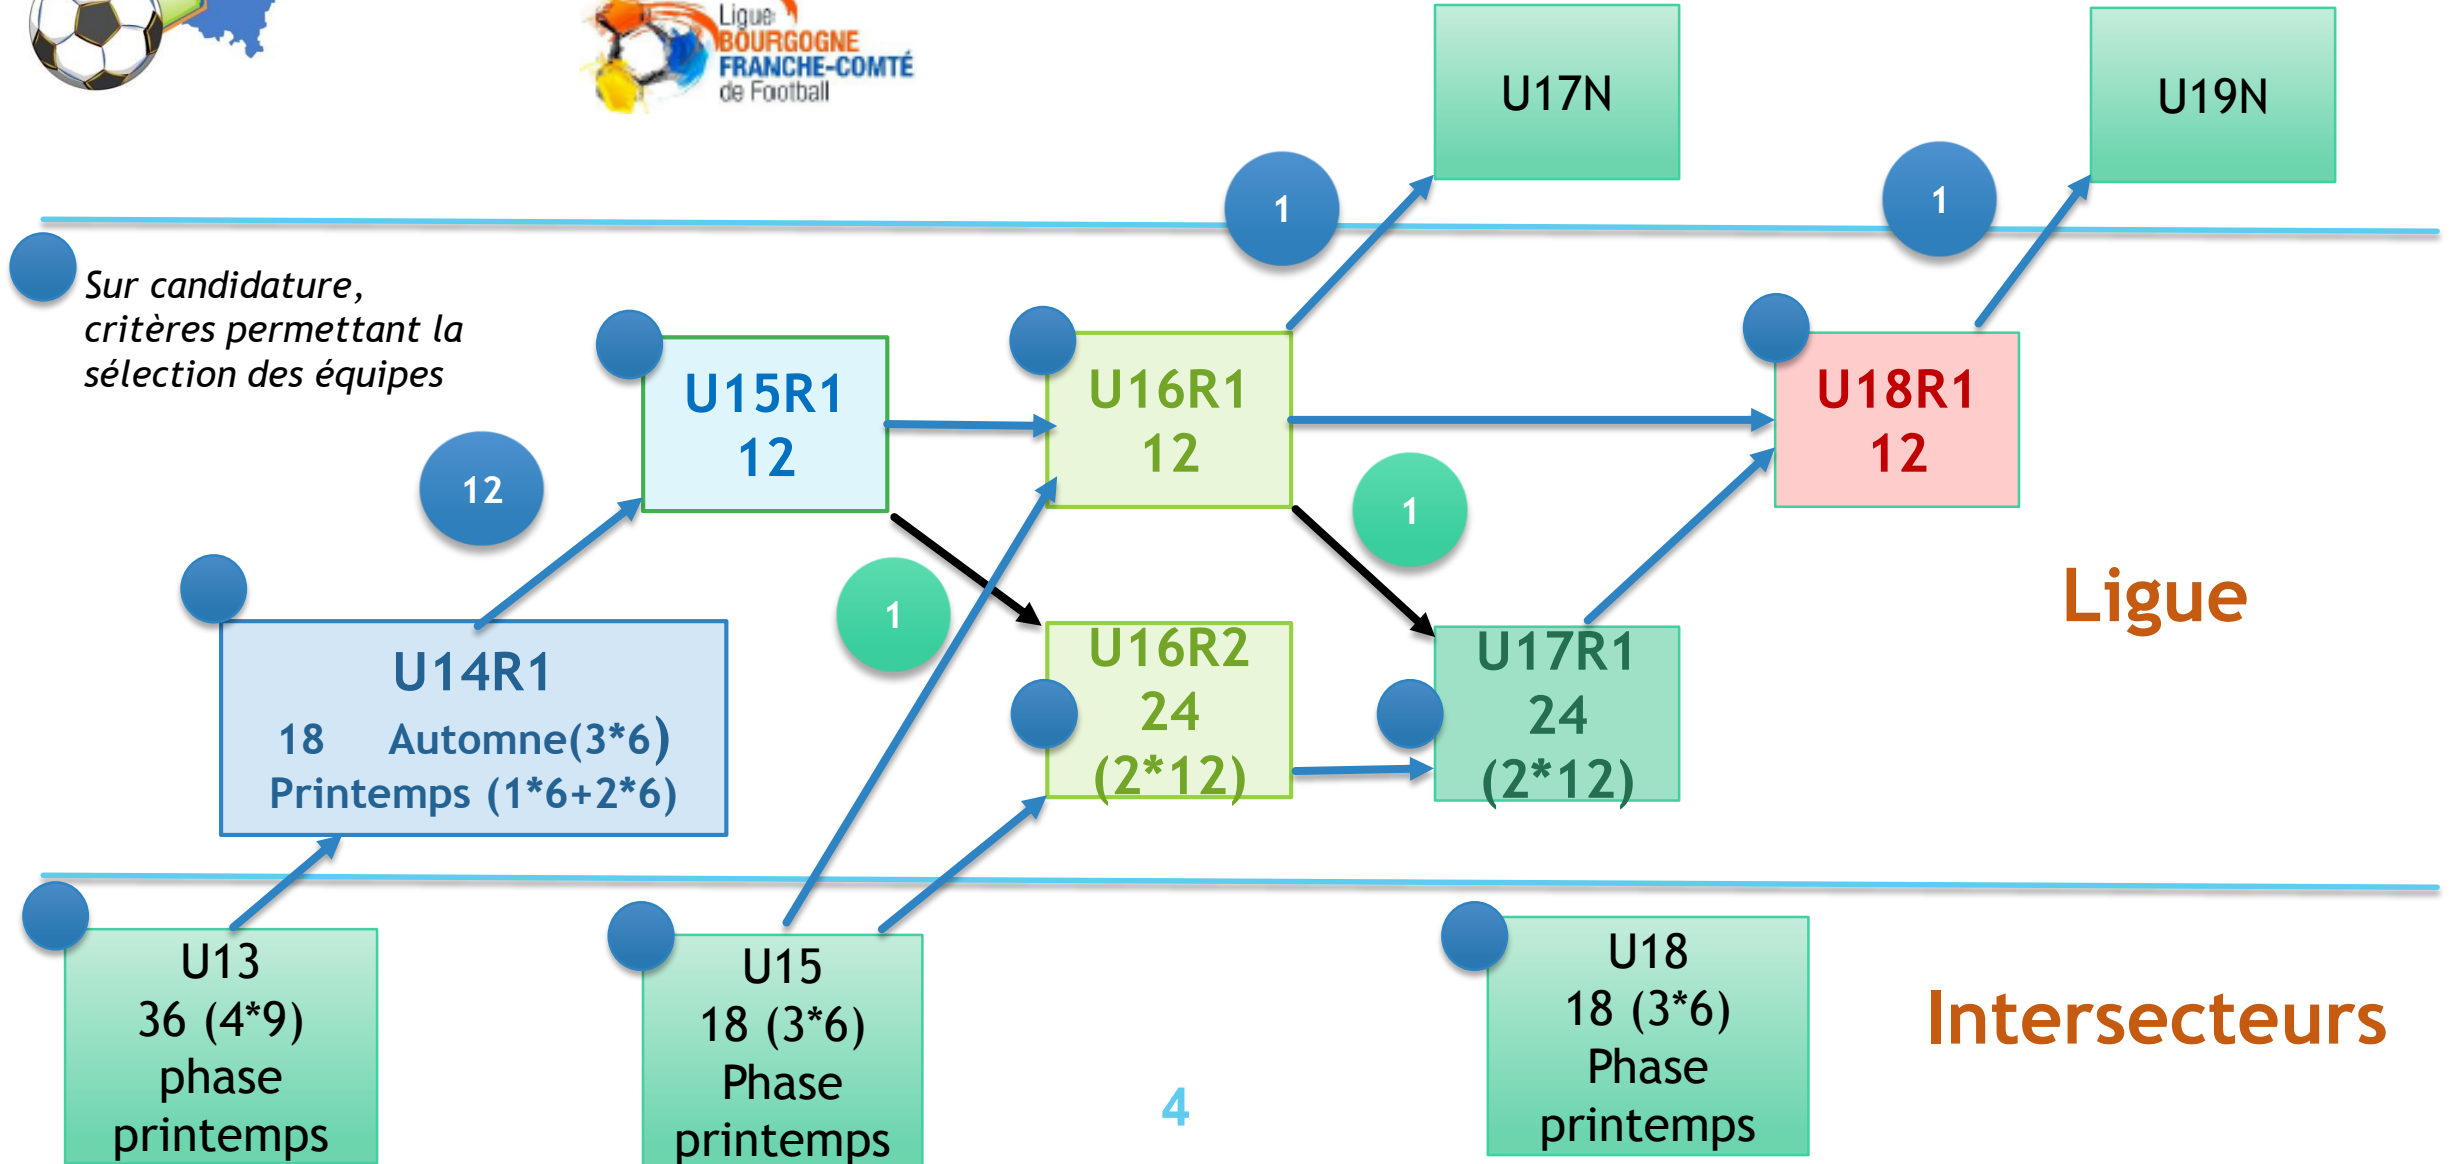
Ligue BOURGOGNE FRANCHE-COMTÉ de Football

U17N

U19N

1

1

Sur candidature, critères permettant la sélection des équipes

U15R1
12

U16R1
12

U18R1
12

12

1

1

Ligue

U14R1
18 Automne(3*6)
Printemps (1*6+2*6)

U16R2
24
(2*12)

U17R1
24
(2*12)

U13
36 (4*9)
phase
printemps

U15
18 (3*6)
Phase
printemps

4

U18
18 (3*6)
Phase
printemps

Intersecteurs